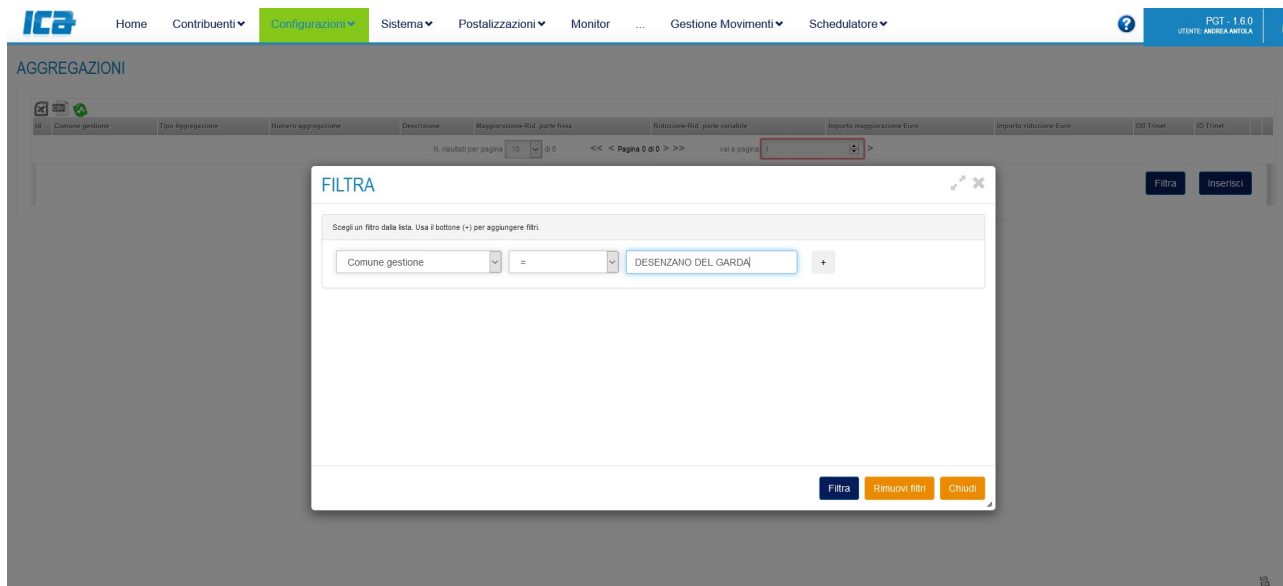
ICA

Home Contribuenti Configurazioni Sistema Postalizzazioni Monitor ... Gestione Movimenti Schedulatore

PGT - 1.6.0
UTENTE: ANDREA ANTOLA

AGGREGAZIONI

| Id | Comune gestione | Tipo Aggregazione | Numero aggregazione | Descrizione | Maggiorazione-Rid. parte fissa | Riduzione-Rid. parte variabile | Importo maggiorazione Euro | Importo riduzione Euro | DB Trinet | ID Trinet |
|---|---|---|---|---|---|---|---|---|---|---|

N. risultati per pagina 10 di 0 << < Pagina 0 di 0 > >> vai a pagina 1 >

Filtra Inserisci

FILTRA

Scegli un filtro dalla lista. Usa il bottone (+) per aggiungere filtri.

Comune gestione = DESENZANO DEL GARDA +

Filtra Rimuovi filtri Chiudi